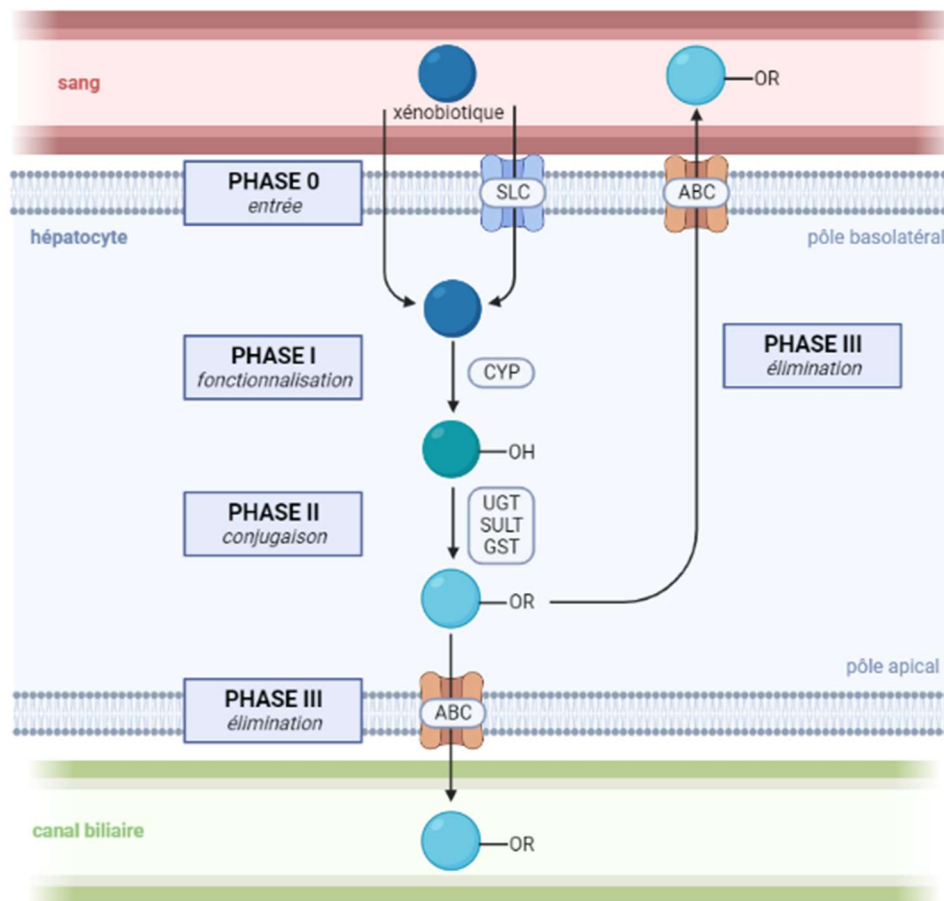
sang

xénobiotique

OR

PHASE 0
entrée

SLC

ABC

hépatocyte

pôle basolatéral

PHASE I
fonctionnalisation

CYP

PHASE III
élimination

OH

PHASE II
conjugaison

UGT
SULT
GST

OR

pôle apical

PHASE III
élimination

ABC

canal biliaire

OR